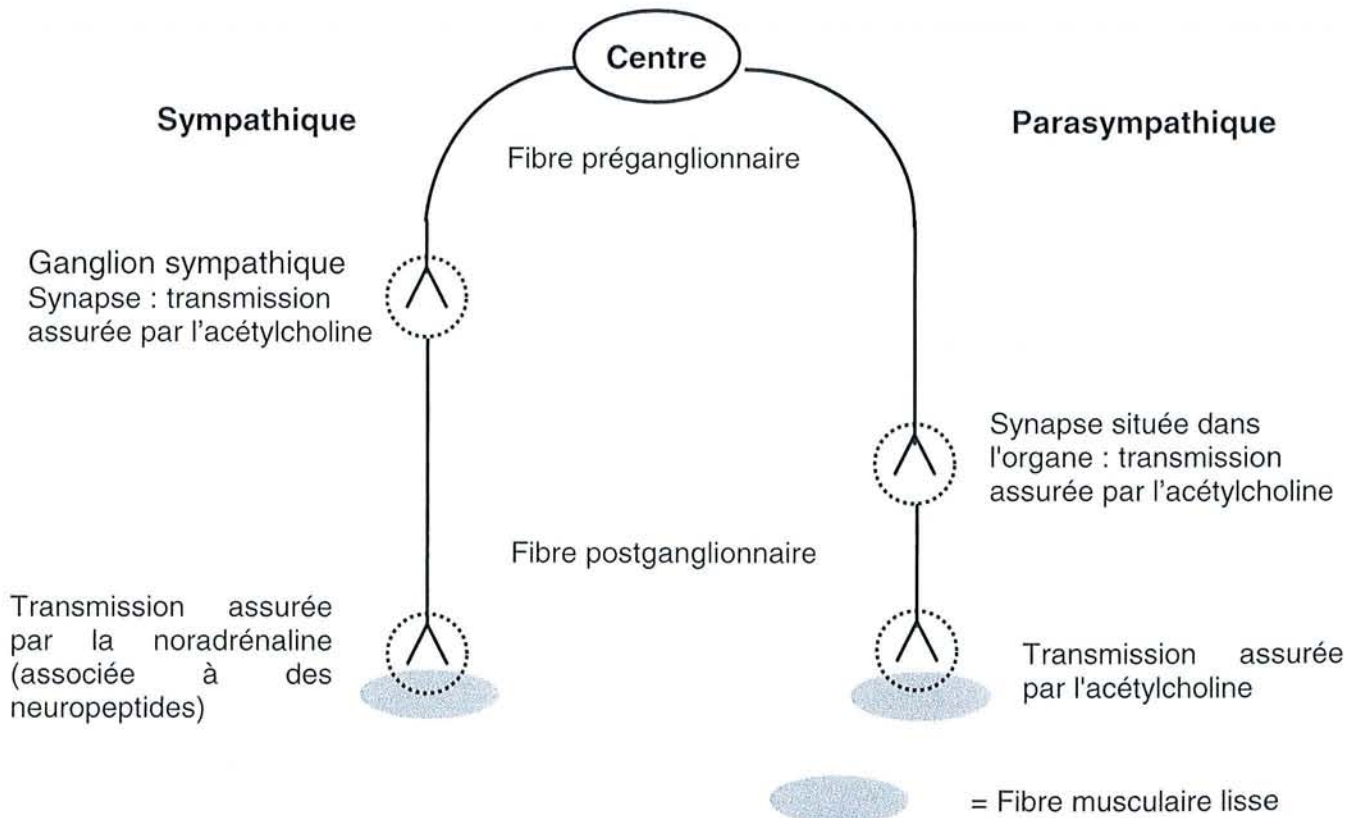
Centre

Sympathique

Parasympathique

Fibre préganglionnaire

Ganglion sympathique
Synapse : transmission assurée par l'acétylcholine

Synapse située dans l'organe : transmission assurée par l'acétylcholine

Fibre postganglionnaire

Transmission assurée par la noradrénaline (associée à des neuropeptides)

Transmission assurée par l'acétylcholine

= Fibre musculaire lisse